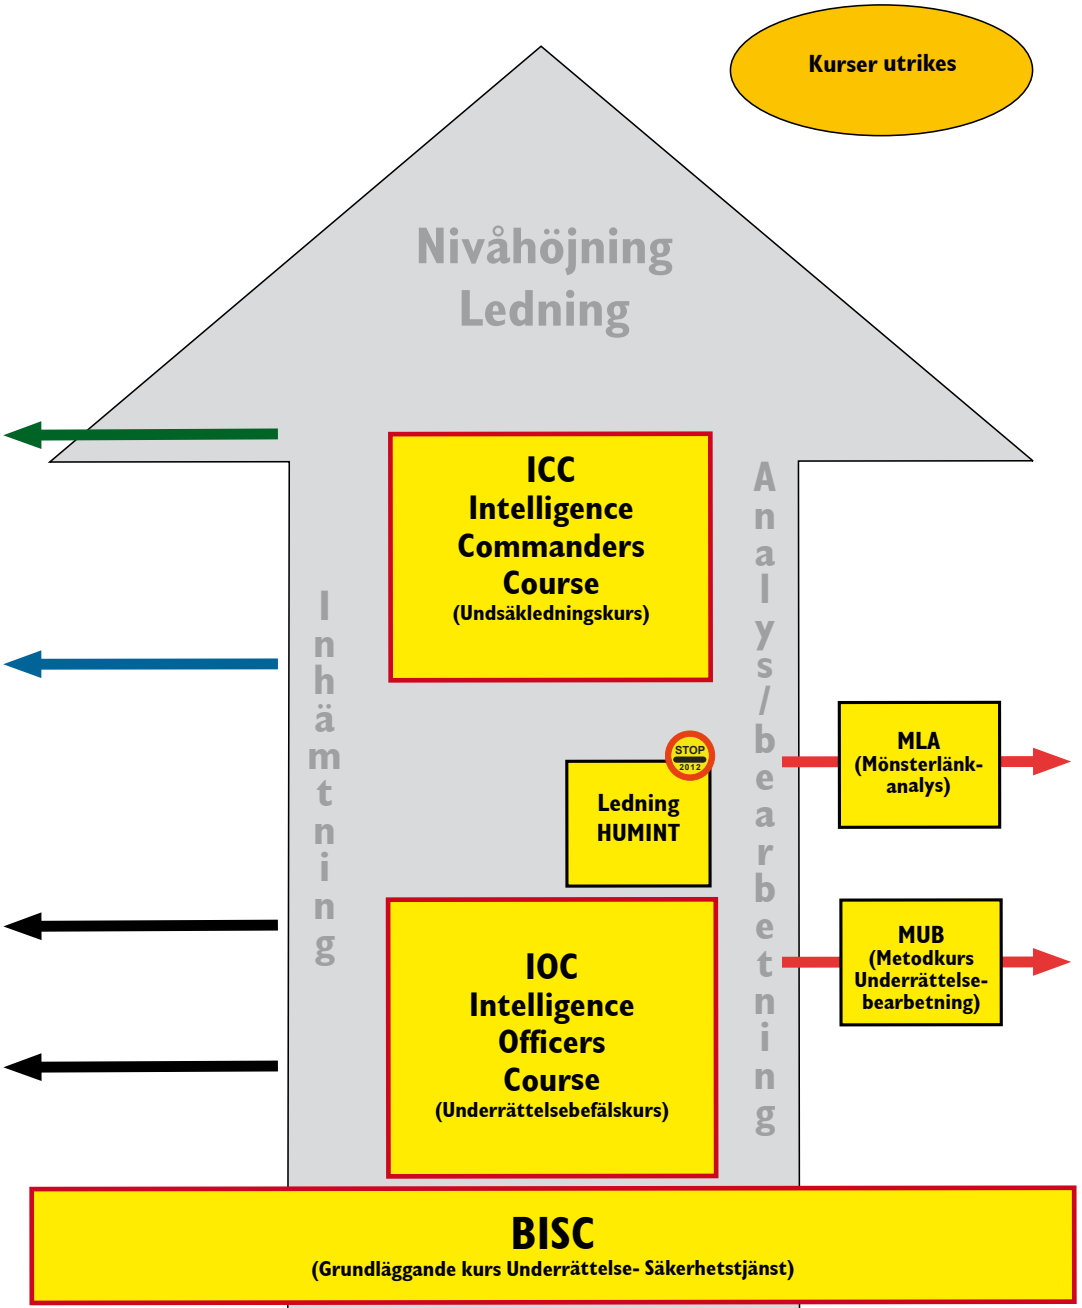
Kurser utrikes

Nivåhöjning
Ledning

ICC
Intelligence
Commanders
Course
(Undsäkledningskurs)

Inhämtning

Analys/bearbetning

STOP
2012

Ledning
HUMINT

MLA
(Mönsterlänk-analys)

MUB
(Metodkurs
Underrättelse-bearbetning)

IOC
Intelligence
Officers
Course
(Underrättelsebefälskurs)

BISC
(Grundläggande kurs Underrättelse- Säkerhetstjänst)